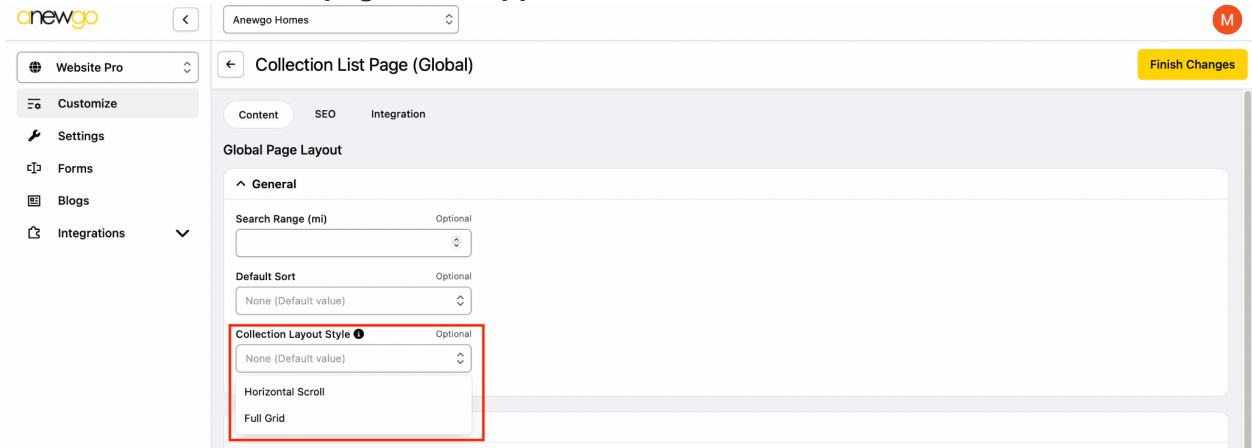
anewgo

Anewgo Homes

M

Website Pro

Customize

Settings

Forms

Blogs

Integrations

Collection List Page (Global)

Finish Changes

Content

SEO

Integration

Global Page Layout

General

Search Range (mi)

Optional

Default Sort

Optional

None (Default value)

Collection Layout Style

Optional

None (Default value)

Horizontal Scroll

Full Grid